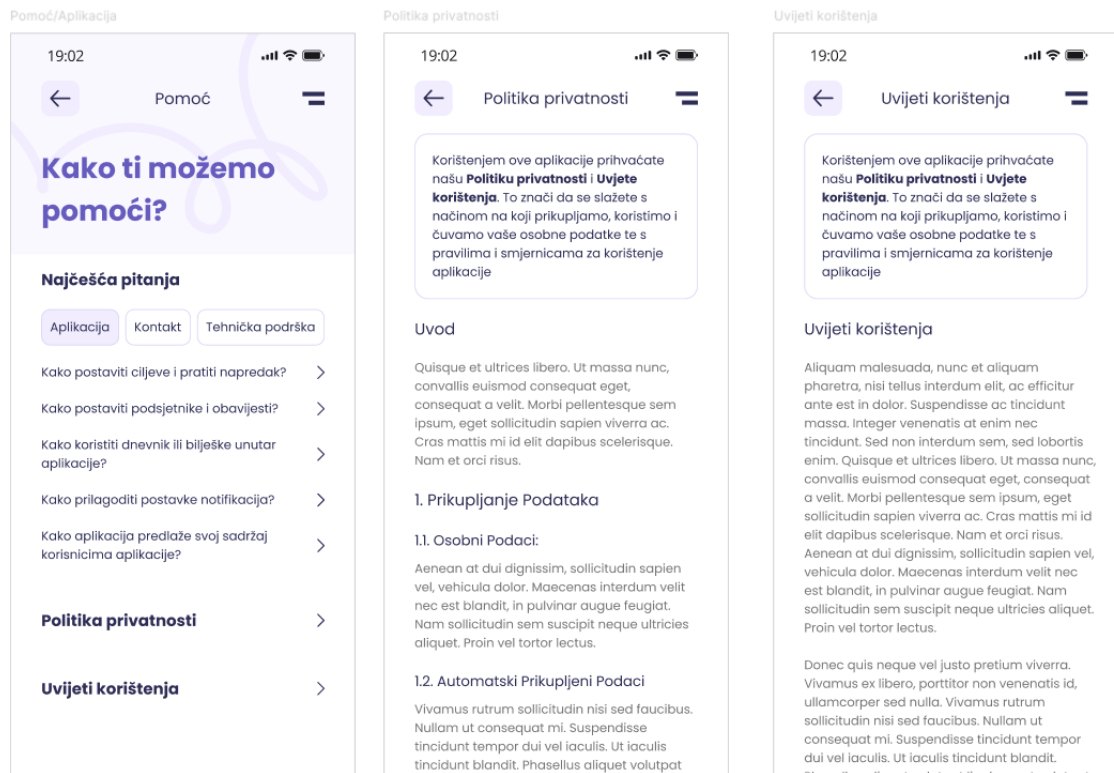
Pomoć/Aplikacija

19:02

Pomoć

Kako ti možemo pomoći?

Najčešća pitanja

Aplikacija
Kontakt
Tehnička podrška

Kako postaviti ciljeve i pratiti napredak?

Kako postaviti podsjetnike i obavijesti?

Kako koristiti dnevnik ili bilješke unutar aplikacije?

Kako prilagoditi postavke notifikacija?

Kako aplikacija predlaže svoj sadržaj korisnicima aplikacije?

Politika privatnosti

Uvijeti korištenja

Politika privatnosti

19:02

Politika privatnosti

Korištenjem ove aplikacije prihvaćate našu **Politiku privatnosti** i **Uvjete korištenja**. To znači da se slažete s načinom na koji prikupljamo, koristimo i čuvamo vaše osobne podatke te s pravilima i smjernicama za korištenje aplikacije

Uvod

Quisque et ultrices libero. Ut massa nunc, convallis euismod consequat eget, consequat a velit. Morbi pellentesque sem ipsum, eget sollicitudin sapien viverra ac. Cras mattis mi id elit dapibus scelerisque. Nam et orci risus.

1. Prikupljanje Podataka

1.1. Osobni Podaci:

Aenean at dui dignissim, sollicitudin sapien vel, vehicula dolor. Maecenas interdum velit nec est blandit, in pulvinar augue feugiat. Nam sollicitudin sem suscipit neque ultricies aliquet. Proin vel tortor lectus.

1.2. Automatski Prikupljeni Podaci

Vivamus rutrum sollicitudin nisi sed faucibus. Nullam ut consequat mi. Suspendisse tincidunt tempor dui vel iaculis. Ut iaculis tincidunt blandit. Phasellus aliquet volutpat

Uvijeti korištenja

19:02

Uvijeti korištenja

Korištenjem ove aplikacije prihvaćate našu **Politiku privatnosti** i **Uvjete korištenja**. To znači da se slažete s načinom na koji prikupljamo, koristimo i čuvamo vaše osobne podatke te s pravilima i smjernicama za korištenje aplikacije

Uvijeti korištenja

Aliquam malesuada, nunc et aliquam pharetra, nisi tellus interdum elit, ac efficitur ante est in dolor. Suspendisse ac tincidunt massa. Integer venenatis at enim nec tincidunt. Sed non interdum sem, sed lobortis enim. Quisque et ultrices libero. Ut massa nunc, convallis euismod consequat eget, consequat a velit. Morbi pellentesque sem ipsum, eget sollicitudin sapien viverra ac. Cras mattis mi id elit dapibus scelerisque. Nam et orci risus. Aenean at dui dignissim, sollicitudin sapien vel, vehicula dolor. Maecenas interdum velit nec est blandit, in pulvinar augue feugiat. Nam sollicitudin sem suscipit neque ultricies aliquet. Proin vel tortor lectus.

Donec quis neque vel justo pretium viverra. Vivamus ex libero, porttitor non venenatis id, ullamcorper sed nulla. Vivamus rutrum sollicitudin nisi sed faucibus. Nullam ut consequat mi. Suspendisse tincidunt tempor dui vel iaculis. Ut iaculis tincidunt blandit. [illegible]